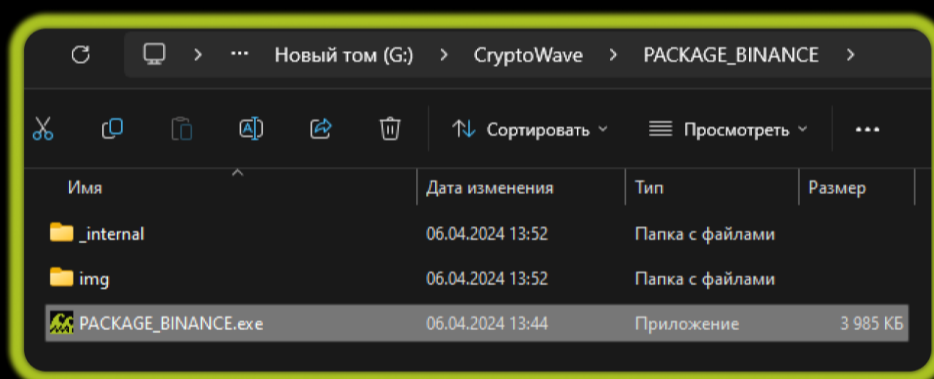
> ··· > Новый том (G:) > CryptoWave > PACKAGE_BINANCE >

Сортировать | Просмотреть | ···

| Имя | Дата изменения | Тип | Размер |
|---|---|---|---|
| _internal | 06.04.2024 13:52 | Папка с файлами | |
| img | 06.04.2024 13:52 | Папка с файлами | |
| PACKAGE_BINANCE.exe | 06.04.2024 13:44 | Приложение | 3 985 КБ |